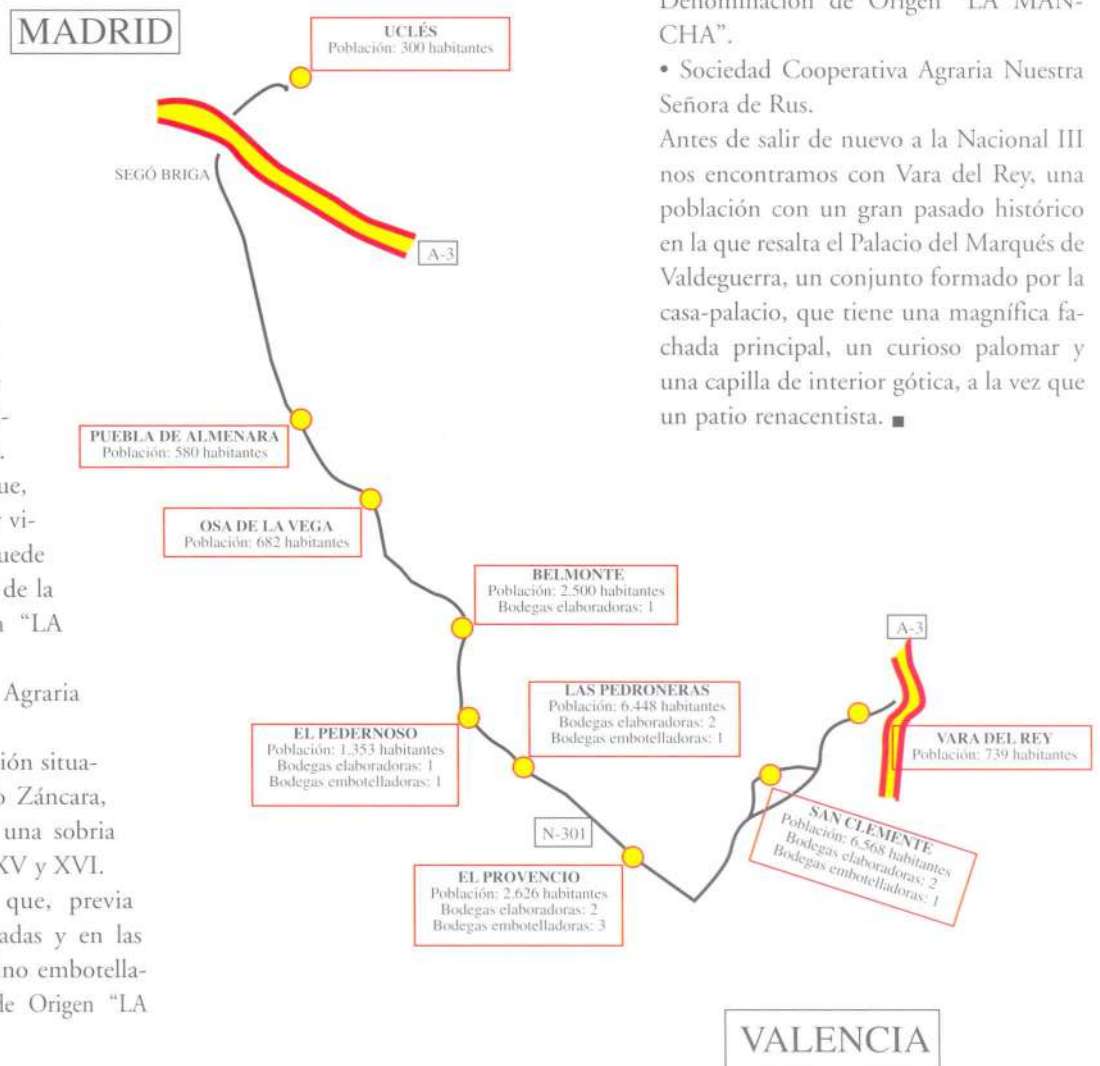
MADRID

UCLÉS
Población: 300 habitantes

SEGÓ BRIGA

A-3

PUEBLA DE ALMENARA
Población: 580 habitantes

OSA DE LA VEGA
Población: 682 habitantes

BELMONTE
Población: 2.500 habitantes
Bodegas elaboradoras: 1

LAS PEDRONERAS
Población: 6.448 habitantes
Bodegas elaboradoras: 2
Bodegas embotelladoras: 1

EL PEDERNOSO
Población: 1.353 habitantes
Bodegas elaboradoras: 1
Bodegas embotelladoras: 1

N-301

EL PROVENCIO
Población: 2.626 habitantes
Bodegas elaboradoras: 2
Bodegas embotelladoras: 3

A-3

VARA DEL REY
Población: 739 habitantes

SAN CLEMENTE
Población: 6.568 habitantes
Bodegas elaboradoras: 2
Bodegas embotelladoras: 1

VALENCIA

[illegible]
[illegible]
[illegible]
que,
vi-
uede
de la
"LA

Agraria

ión situa-
o Záncara,
una sobria
XV y XVI.
que, previa
adas y en las
ino embotella-
de Origen "LA

Denominación de Origen "LA MANCHA".

• Sociedad Cooperativa Agraria Nuestra Señora de Rus.

Antes de salir de nuevo a la Nacional III nos encontramos con Vara del Rey, una población con un gran pasado histórico en la que resalta el Palacio del Marqués de Valdeguerra, un conjunto formado por la casa-palacio, que tiene una magnífica fachada principal, un curioso palomar y una capilla de interior gótica, a la vez que un patio renacentista.